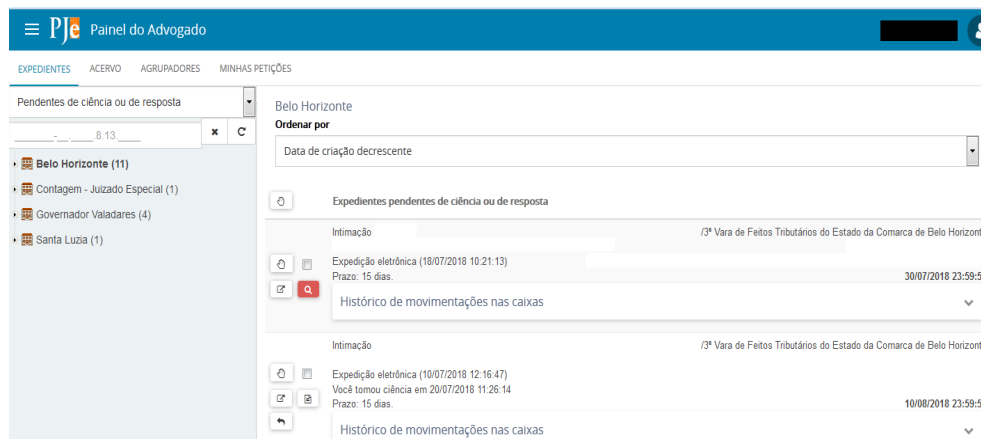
PJe Painel do Advogado

EXPEDIENTES ACERVO AGRUPADORES MINHAS PETIÇÕES

Pendentes de ciência ou de resposta

_______-__.____.8.13.____

Belo Horizonte (11)
Contagem - Juizado Especial (1)
Governador Valadares (4)
Santa Luzia (1)

Belo Horizonte
Ordenar por
Data de criação decrescente

Expedientes pendentes de ciência ou de resposta

Intimação
/3ª Vara de Feitos Tributários do Estado da Comarca de Belo Horizont
Expedição eletrônica (18/07/2018 10:21:13)
Prazo: 15 dias.
30/07/2018 23:59:5
Histórico de movimentações nas caixas

Intimação
/3ª Vara de Feitos Tributários do Estado da Comarca de Belo Horizont
Expedição eletrônica (10/07/2018 12:16:47)
Você tomou ciência em 20/07/2018 11:26:14
Prazo: 15 dias.
10/08/2018 23:59:5
Histórico de movimentações nas caixas